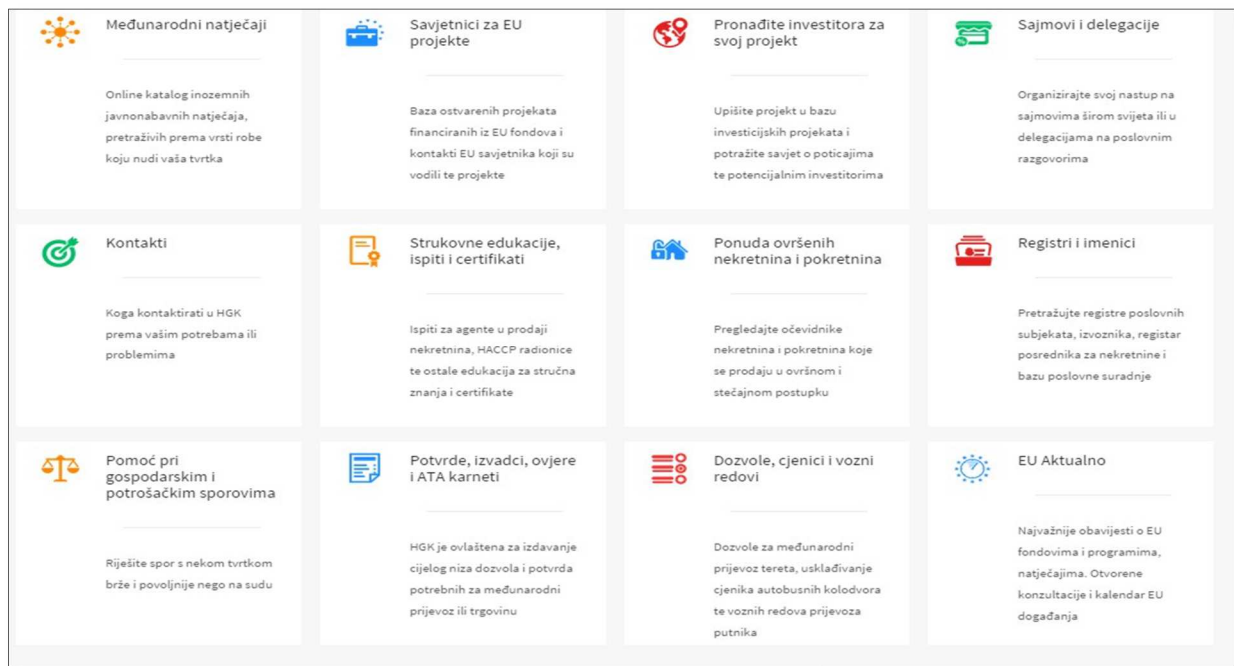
Međunarodni natječaji

Online katalog inozemnih javnonabavnih natječaja, pretraživih prema vrsti robe koju nudi vaša tvrtka

Savjetnici za EU projekte

Baza ostvarenih projekata financiranih iz EU fondova i kontakti EU savjetnika koji su vodili te projekte

Pronađite investitora za svoj projekt

Upišite projekt u bazu investicijskih projekata i potražite savjet o poticajima te potencijalnim investitorima

Sajmovi i delegacije

Organizirajte svoj nastup na sajmovima širom svijeta ili u delegacijama na poslovnim razgovorima

Kontakti

Koga kontaktirati u HGK prema vašim potrebama ili problemima

Strukovne edukacije, ispiti i certifikati

Ispiti za agente u prodaji nekretnina, HACCP radionice te ostale edukacija za stručna znanja i certifikate

Ponuda ovršenih nekretnina i pokretnina

Pregledajte očevidnike nekretnina i pokretnina koje se prodaju u ovršnom i stečajnom postupku

Registri i imenici

Pretražujte registre poslovnih subjekata, izvoznika, registar posrednika za nekretnine i bazu poslovne suradnje

Pomoć pri gospodarskim i potrošačkim sporovima

Riješite spor s nekom tvrtkom brže i povoljnije nego na sudu

Potvrde, izvadci, ovjere i ATA karneti

HGK je ovlaštena za izdavanje cijelog niza dozvola i potvrda potrebnih za međunarodni prijevoz ili trgovinu

Dozvole, cjenici i vozni redovi

Dozvole za međunarodni prijevoz tereta, usklađivanje cjenika autobusnih kolodvora te voznih redova prijevoza putnika

EU Aktualno

Najvažnije obavijesti o EU fondovima i programima, natječajima. Otvorene konzultacije i kalendar EU događanja